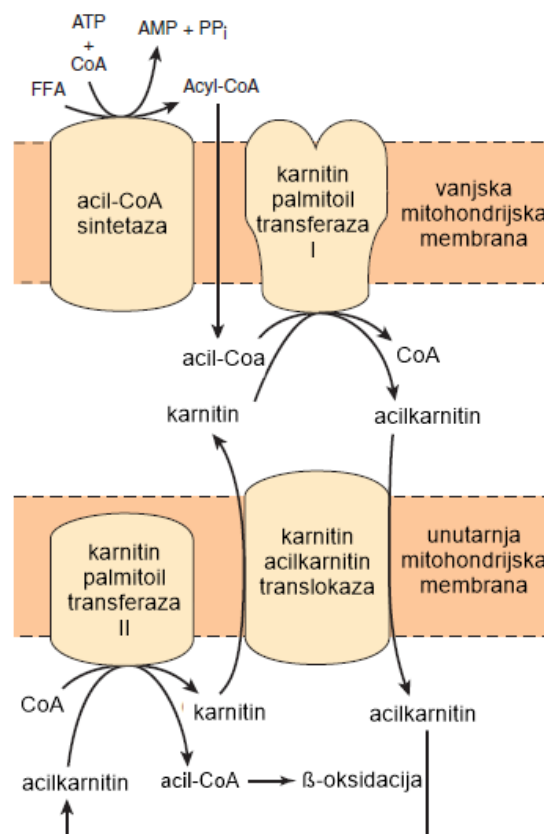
ATP
+
CoA

AMP + PP$_i$

FFA

Acyl-CoA

acil-CoA sintetaza

karnitin palmitoil transferaza I

vanjska mitohondrijska membrana

acil-Coa

CoA

karnitin

acilkarnitin

karnitin acilkarnitin translokaza

unutarnja mitohondrijska membrana

karnitin palmitoil transferaza II

CoA

karnitin

acilkarnitin

acilkarnitin

acil-CoA

ß-oksidacija